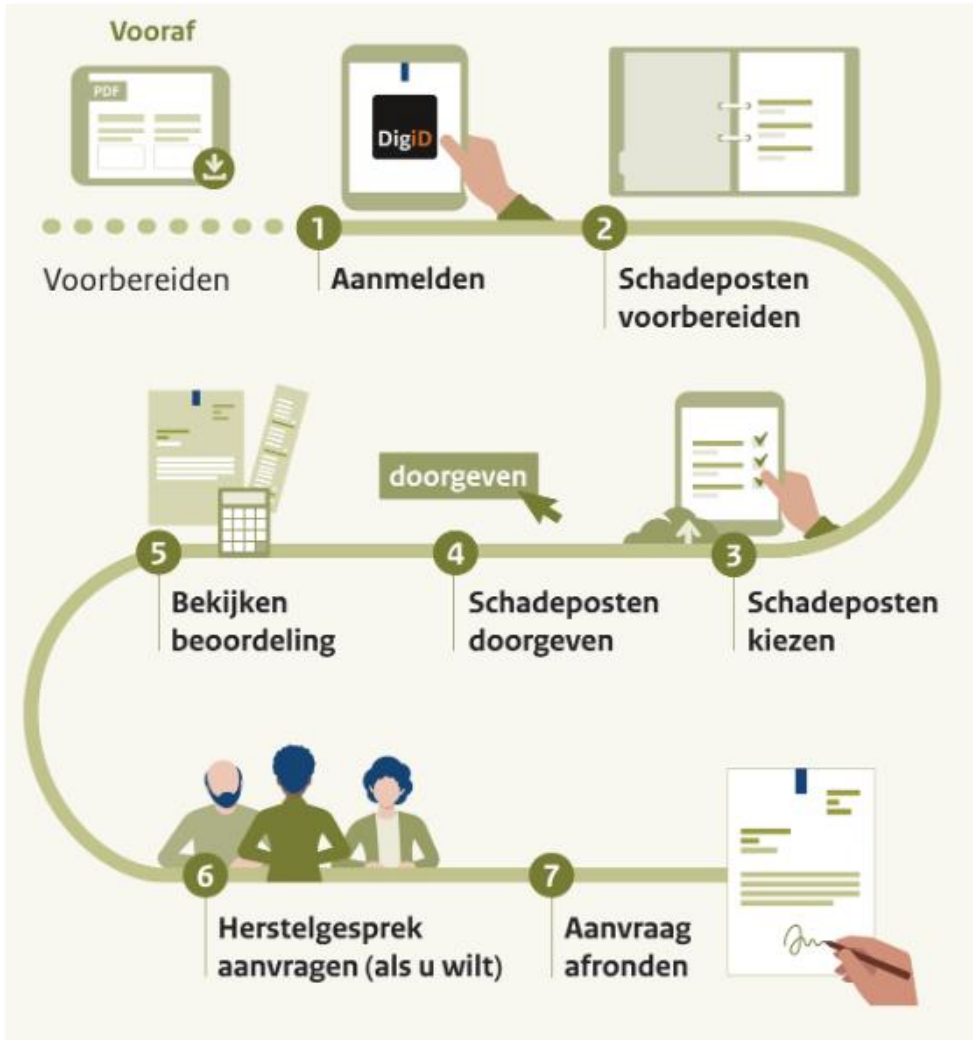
Vooraf

PDF

Voorbereiden

DigiD

1 Aanmelden

2 Schadeposten voorbereiden

3 Schadeposten kiezen

doorgeven

4 Schadeposten doorgeven

5 Bekijken beoordeling

6 Herstelgesprek aanvragen (als u wilt)

7 Aanvraag afronden